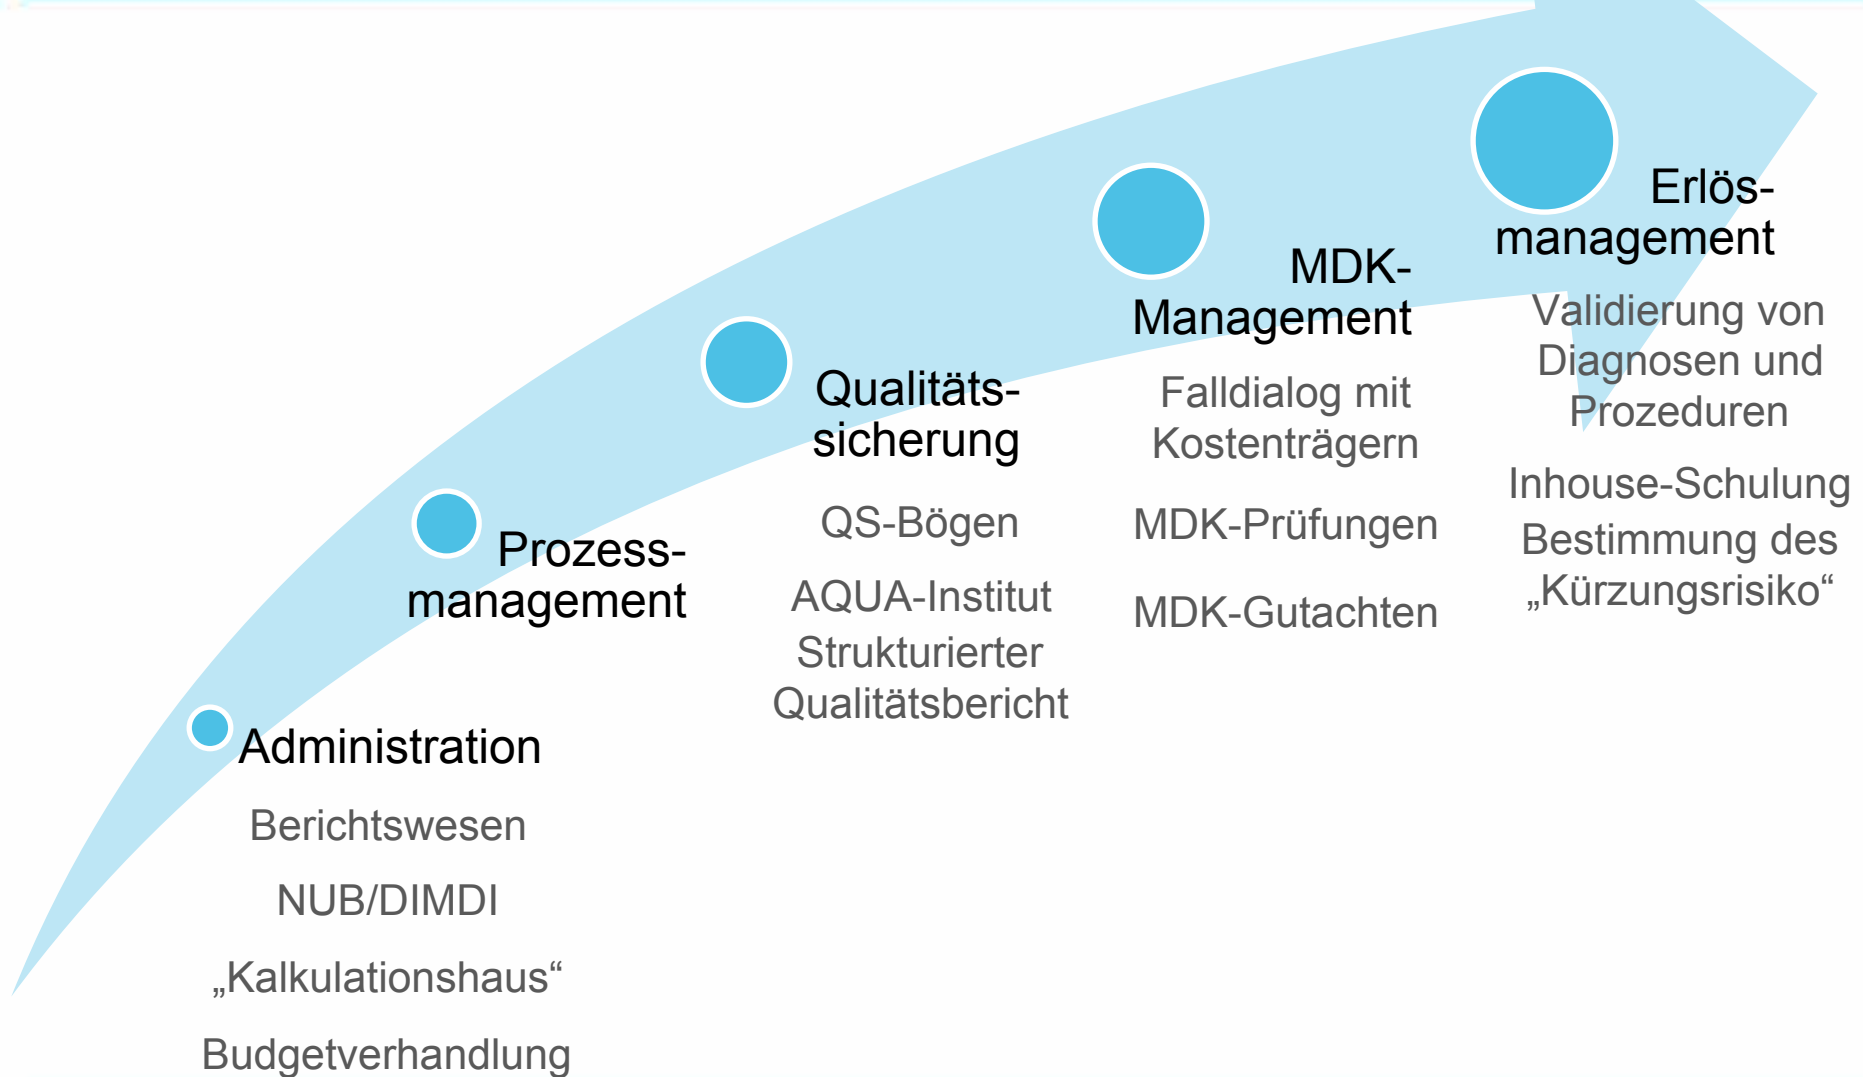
Administration

Berichtswesen

NUB/DIMDI

„Kalkulationshaus“

Budgetverhandlung

Prozessmanagement

Qualitätssicherung

QS-Bögen

AQUA-Institut

Strukturierter Qualitätsbericht

MDK-Management

Falldialog mit Kostenträgern

MDK-Prüfungen

MDK-Gutachten

Erlösmanagement

Validierung von Diagnosen und Prozeduren

Inhouse-Schulung

Bestimmung des „Kürzungsrisiko“